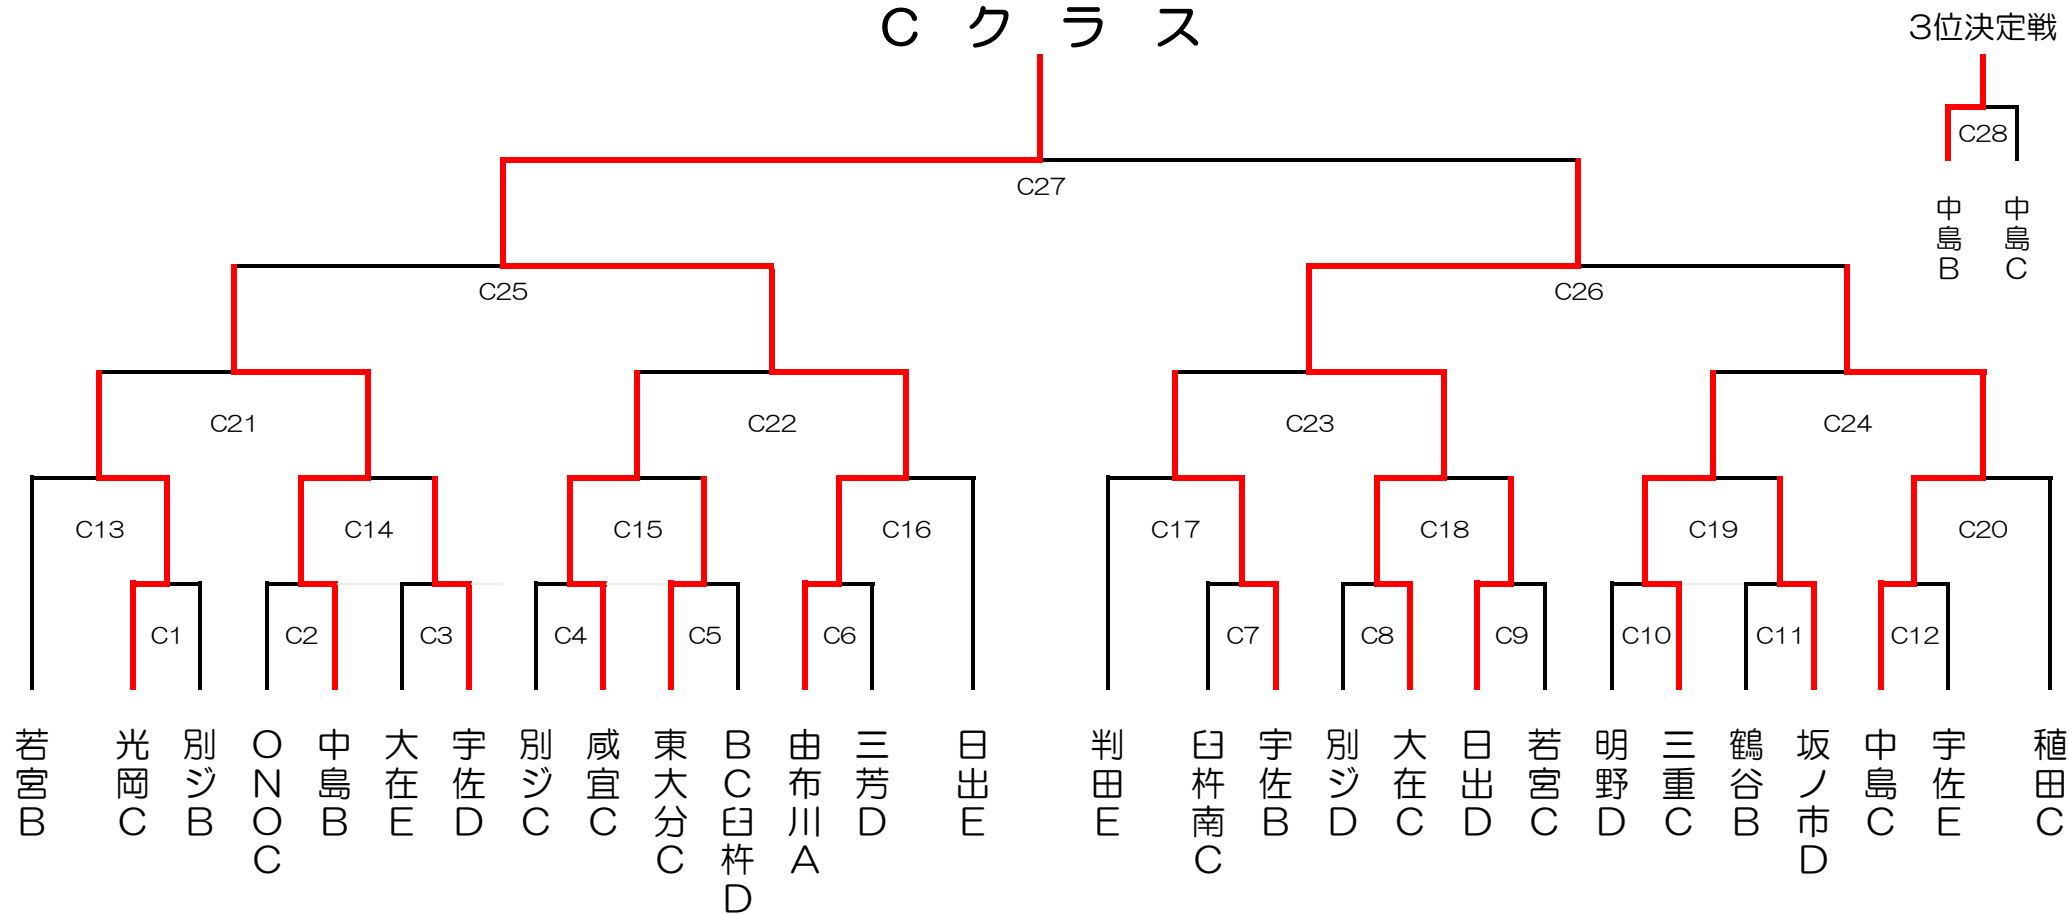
C クラス

3位決定戦

C28

中島B 中島C

C27

C25 C26

C21 C22 C23 C24

C13 C14 C15 C16 C17 C18 C19 C20

C1 C2 C3 C4 C5 C6 C7 C8 C9 C10 C11 C12

若宮B
光岡C
別ジB
ONOC
中島B
大在E
宇佐D
別ジC
咸宜C
東大分C
BC臼杵D
由布川A
三芳D
日出E
判田E
臼杵南C
宇佐B
別ジD
大在C
日出D
若宮C
明野D
三重C
鶴谷B
坂ノ市D
中島C
宇佐E
稙田C